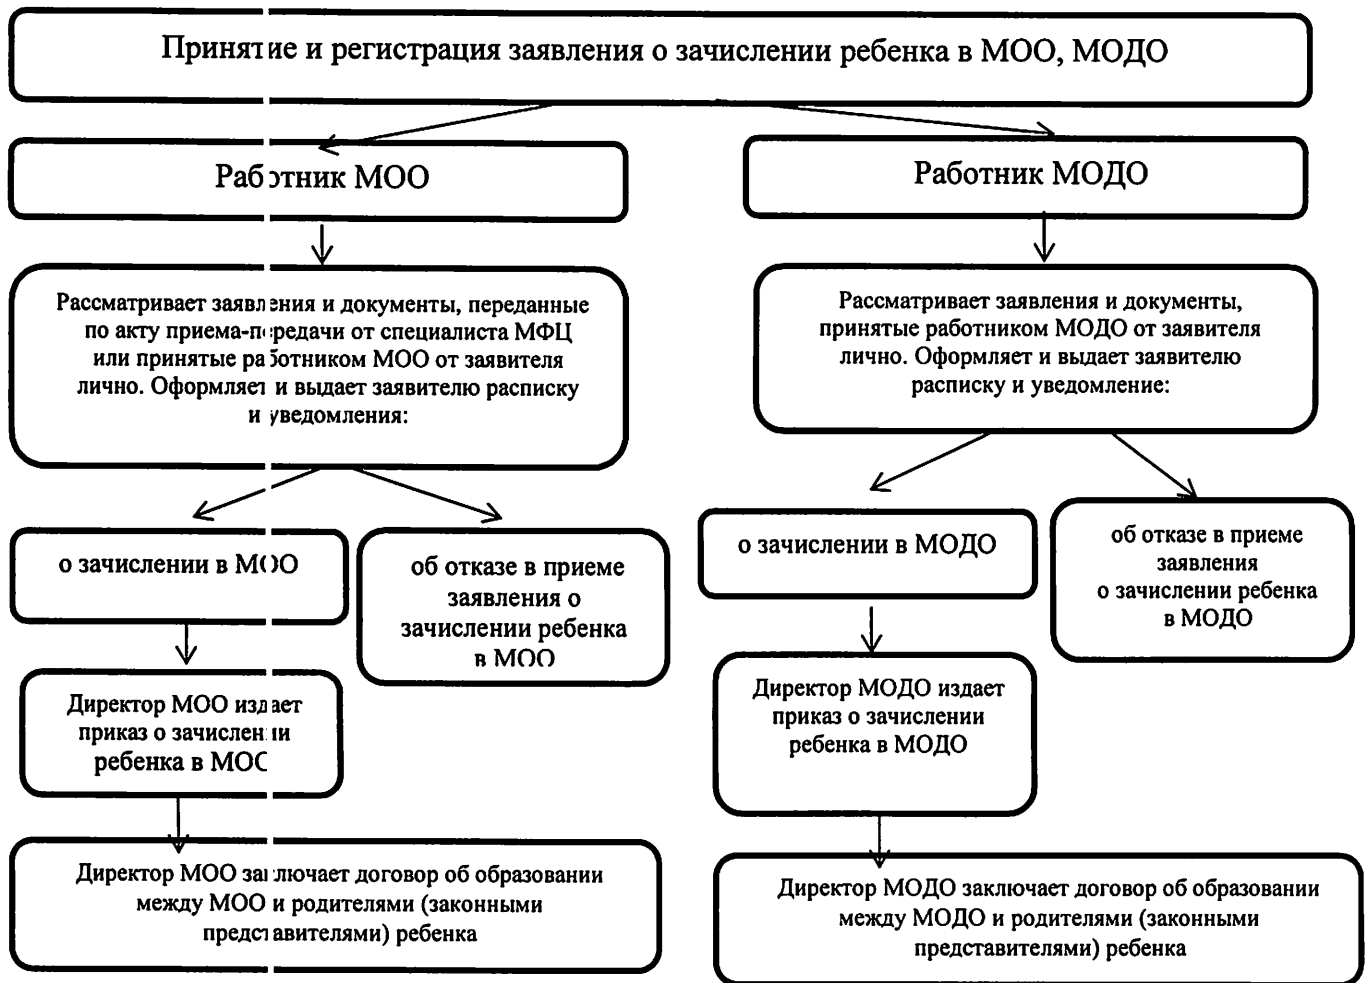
Принятие и регистрация заявления о зачислении ребенка в МОО, МОДО

Работник МОО

Рассматривает заявления и документы, переданные по акту приема-передачи от специалиста МФЦ или принятые работником МОО от заявителя лично. Оформляет и выдает заявителю расписку и уведомления:

о зачислении в МОО

об отказе в приеме заявления о зачислении ребенка в МОО

Директор МОО издает приказ о зачислении ребенка в МОО

Директор МОО заключает договор об образовании между МОО и родителями (законными представителями) ребенка

Работник МОДО

Рассматривает заявления и документы, принятые работником МОДО от заявителя лично. Оформляет и выдает заявителю расписку и уведомление:

о зачислении в МОДО

об отказе в приеме заявления о зачислении ребенка в МОДО

Директор МОДО издает приказ о зачислении ребенка в МОДО

Директор МОДО заключает договор об образовании между МОДО и родителями (законными представителями) ребенка